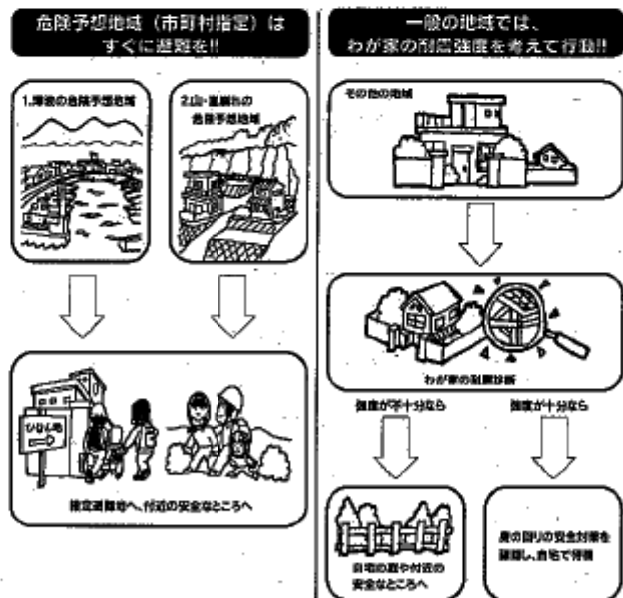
危険予想地域（市町村指定）は すぐに避難を!!

1.堤防の危険予想地域

2.山・崖崩れの危険予想地域

ひなんち

指定避難地へ、付近の安全なところへ

一般の地域では、 わが家の耐震強度を考えて行動!!

その他の地域

わが家の耐震診断

強度が不十分なら

強度が十分なら

自宅の庭や付近の安全なところへ

身の回りの安全対策を確認し、自宅で待機